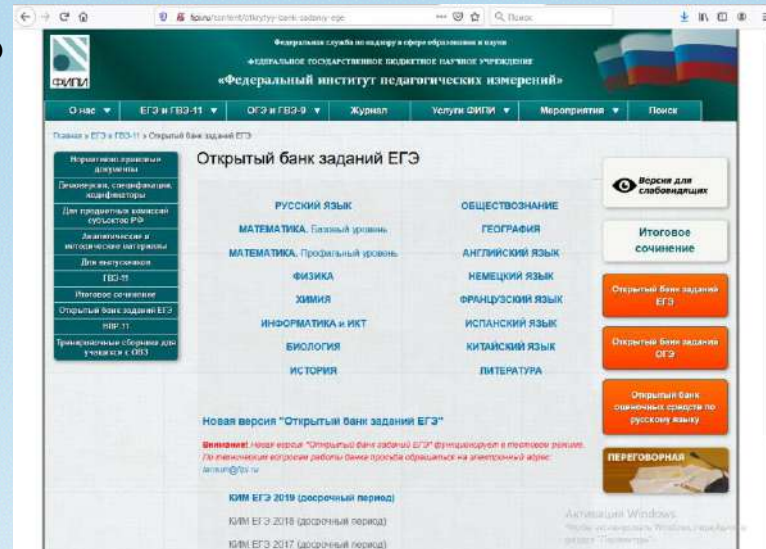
fipi.ru/content/otkrytyy-bank-zadaniy-ege

Поиск

Федеральная служба по надзору в сфере образования и науки
ФЕДЕРАЛЬНОЕ ГОСУДАРСТВЕННОЕ БЮДЖЕТНОЕ НАУЧНОЕ УЧРЕЖДЕНИЕ
«Федеральный институт педагогических измерений»

ФИПИ

О нас ▼ | ЕГЭ и ГВЭ-11 ▼ | ОГЭ и ГВЭ-9 ▼ | Журнал | Услуги ФИПИ ▼ | Мероприятия ▼ | Поиск

Главная » ЕГЭ и ГВЭ-11 » Открытый банк заданий ЕГЭ

Нормативно-правовые документы
Демоверсии, спецификации, кодификаторы
Для предметных комиссий субъектов РФ
Аналитические и методические материалы
Для выпускников
ГВЭ-11
Итоговое сочинение
Открытый банк заданий ЕГЭ
ВПР-11
Тренировочные сборники для учащихся с ОВЗ

Открытый банк заданий ЕГЭ

РУССКИЙ ЯЗЫК
МАТЕМАТИКА. Базовый уровень
МАТЕМАТИКА. Профильный уровень
ФИЗИКА
ХИМИЯ
ИНФОРМАТИКА и ИКТ
БИОЛОГИЯ
ИСТОРИЯ

ОБЩЕСТВОЗНАНИЕ
ГЕОГРАФИЯ
АНГЛИЙСКИЙ ЯЗЫК
НЕМЕЦКИЙ ЯЗЫК
ФРАНЦУЗСКИЙ ЯЗЫК
ИСПАНСКИЙ ЯЗЫК
КИТАЙСКИЙ ЯЗЫК
ЛИТЕРАТУРА

Версия для слабовидящих
Итоговое сочинение
Открытый банк заданий ЕГЭ
Открытый банк заданий ОГЭ
Открытый банк оценочных средств по русскому языку
ПЕРЕГОВОРНАЯ

Новая версия "Открытый банк заданий ЕГЭ"

Внимание! Новая версия "Открытый банк заданий ЕГЭ" функционирует в тестовом режиме. По техническим вопросам работы банка просьба обращаться на электронный адрес: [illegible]@fipi.ru

КИМ ЕГЭ 2019 (досрочный период)
КИМ ЕГЭ 2018 (досрочный период)
КИМ ЕГЭ 2017 (досрочный период)

Активация Windows
Чтобы активировать Windows, перейдите в раздел "Параметры".